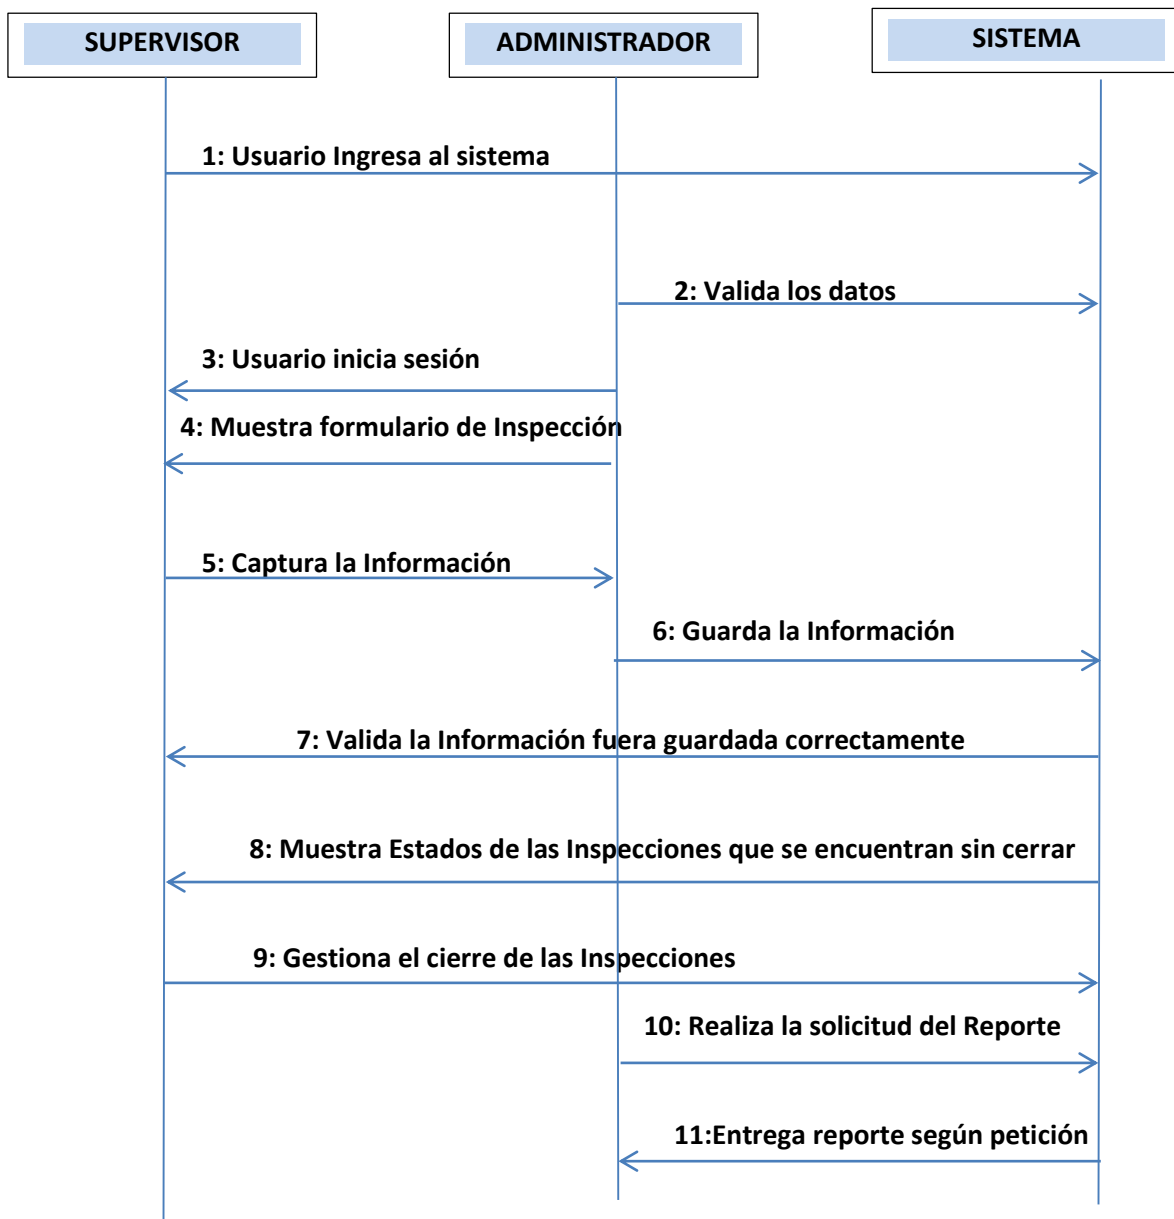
SUPERVISOR

ADMINISTRADOR

SISTEMA

1: Usuario Ingresa al sistema

2: Valida los datos

3: Usuario inicia sesión

4: Muestra formulario de Inspección

5: Captura la Información

6: Guarda la Información

7: Valida la Información fuera guardada correctamente

8: Muestra Estados de las Inspecciones que se encuentran sin cerrar

9: Gestiona el cierre de las Inspecciones

10: Realiza la solicitud del Reporte

11:Entrega reporte según petición